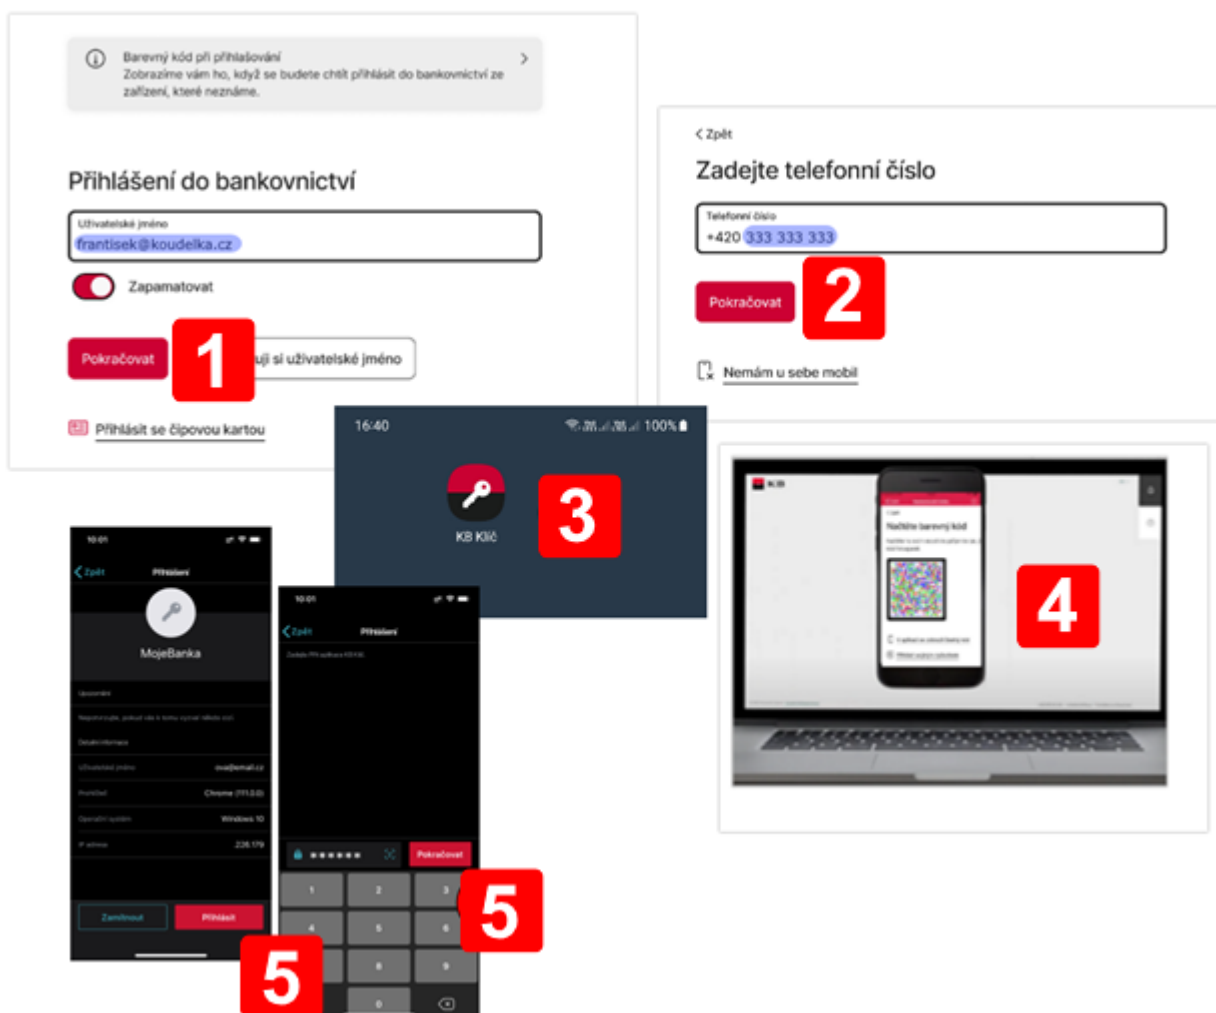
Barevný kód při přihlašování
Zobrazíme vám ho, když se budete chtít přihlásit do bankovnictví ze zařízení, které neznáme.

Přihlášení do bankovnictví

Uživatelské jméno
frantisek@koudelka.cz

Zapamatovat

Pokračovat

1

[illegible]uji si uživatelské jméno

Přihlásit se čipovou kartou

< Zpět

Zadejte telefonní číslo

Telefonní číslo
+420 333 333 333

Pokračovat

2

Nemám u sebe mobil

16:40

100%

KB Klíč

3

KB

Načtěte barevný kód

4

10:01

< Zpět Přihlášení

MojeBanka

Upozornění

Detailní informace

Uživatelské jméno ova@email.cz

Prohlížeč Chrome

Operační systém Windows 10

IP adresa

Zamítnout Přihlásit

10:01

< Zpět Přihlášení

Zadejte PIN aplikace KB Klíč

•••••• Pokračovat

1 2 3 4 5 6 8 9 0

5

5